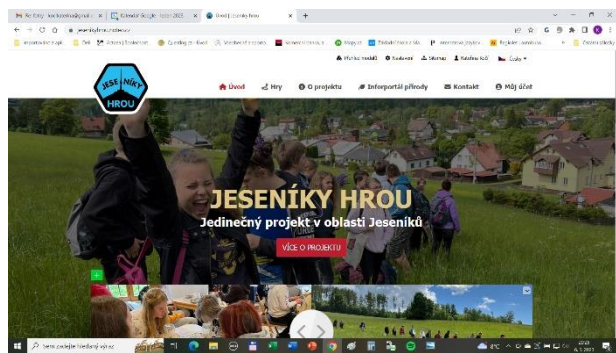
Re: Tiny - koordinační ruk... × | Kalendář Google - leden 2023 × | Úvod | Jeseníky hrou × +

jesenikyhrou.cz/cs/

Vyhledat produkty | Nastavení | Sitemap | Kalendář akcí | Česky

JESENÍKY HROU

Úvod | Hry | O projektu | Inforportál přírody | Kontakt | Můj účet

JESENÍKY HROU

Jedinečný projekt v oblasti Jeseníků

VÍCE O PROJEKTU

Sem zadejte hledaný výraz

4°C

6. 1. 2023